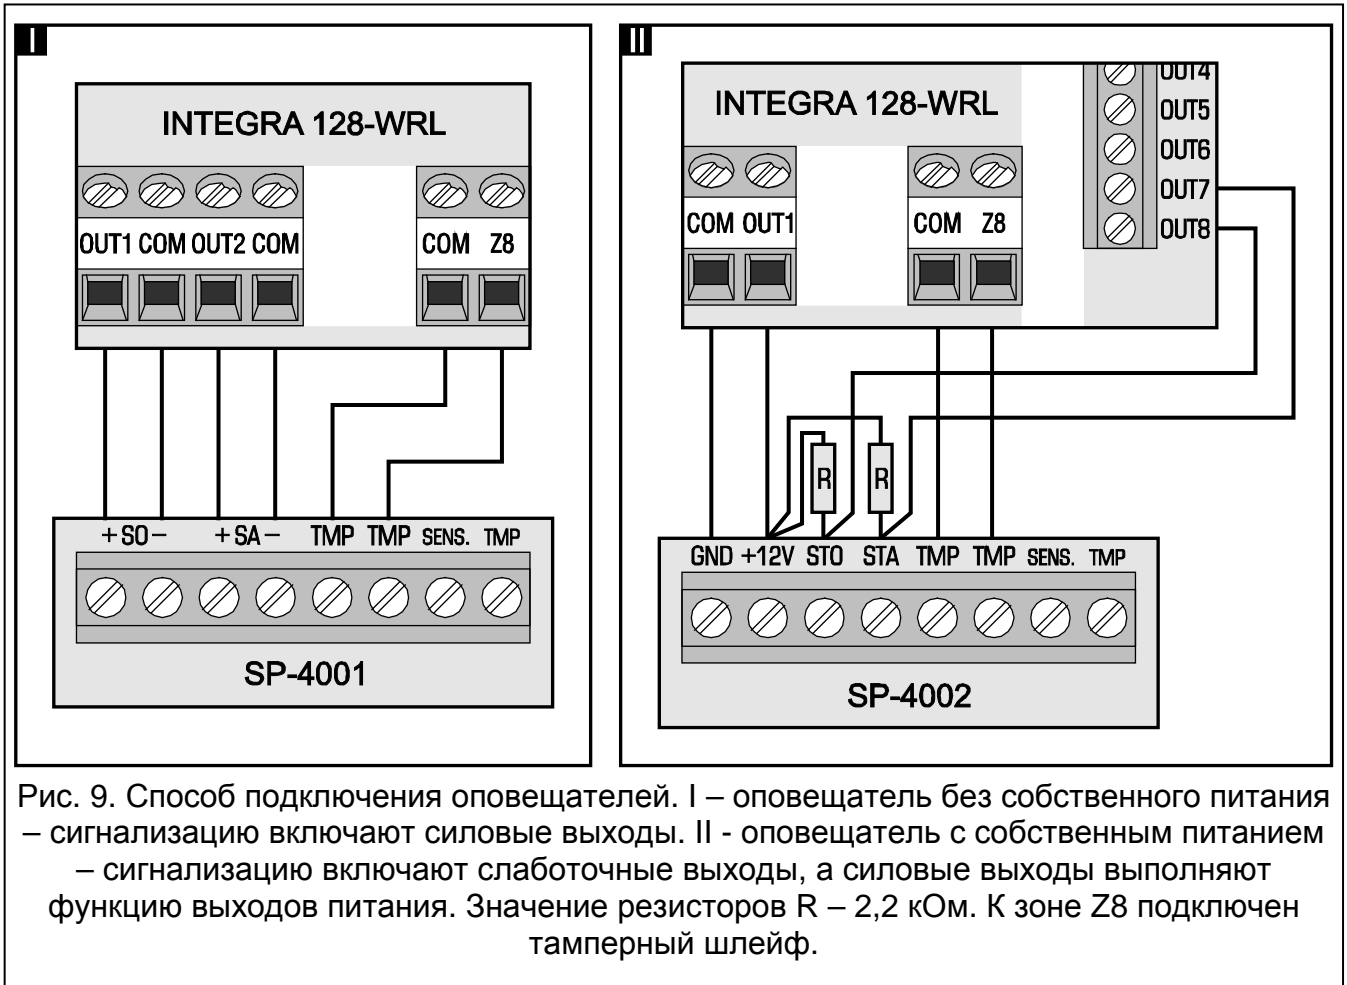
I

INTEGRA 128-WRL

OUT1 COM OUT2 COM

COM Z8

+SO− +SA− TMP TMP SENS. TMP

SP-4001

II

INTEGRA 128-WRL

OUT4
OUT5
OUT6
OUT7
OUT8

COM OUT1

COM Z8

R R

GND +12V STO STA TMP TMP SENS. TMP

SP-4002

Рис. 9. Способ подключения оповещателей. I – оповещатель без собственного питания – сигнализацию включают силовые выходы. II - оповещатель с собственным питанием – сигнализацию включают слаботочные выходы, а силовые выходы выполняют функцию выходов питания. Значение резисторов R – 2,2 кОм. К зоне Z8 подключен тамперный шлейф.